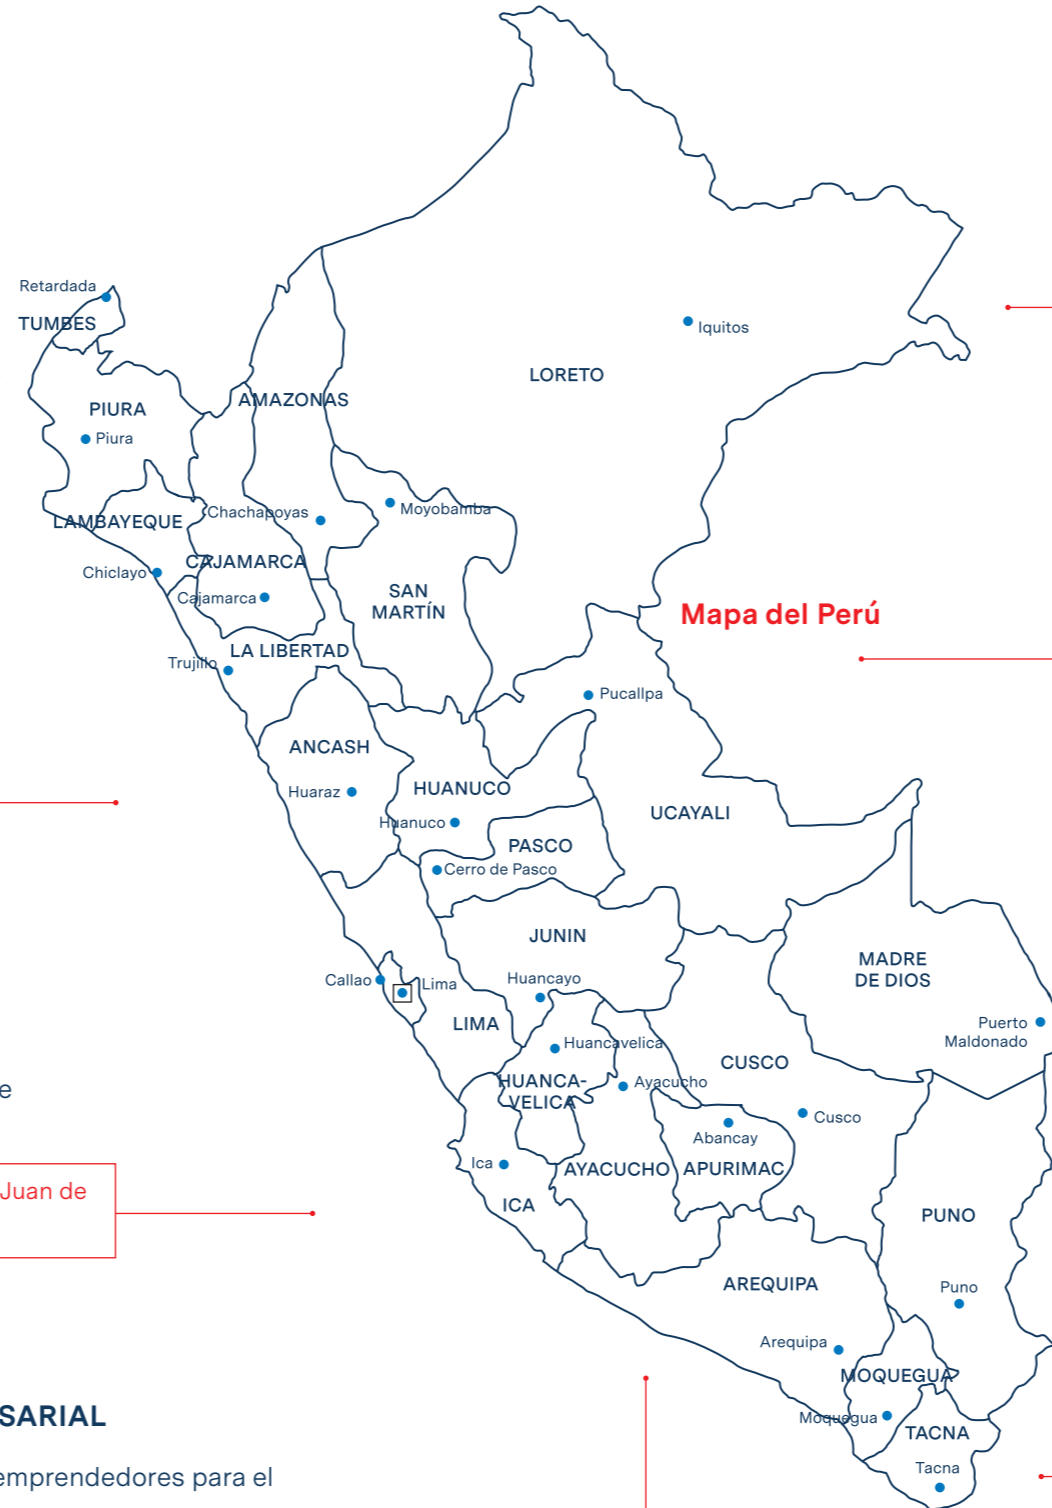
Retardada
TUMBES
PIURA
Piura
AMAZONAS
LORETO
Iquitos
LAMBAYEQUE
Chachapoyas
Moyobamba
Chiclayo
CAJAMARCA
Cajamarca
SAN MARTÍN
Mapa del Perú
Trujillo
LA LIBERTAD
Pucallpa
ANCASH
Huaraz
HUANUCO
Huanuco
UCAYALI
PASCO
Cerro de Pasco
JUNIN
MADRE DE DIOS
Callao
Lima
Huancayo
LIMA
Puerto Maldonado
Huancavelica
CUSCO
e
HUANCA-VELICA
Ayacucho
Cusco
Abancay
Juan de
Ica
AYACUCHO
APURIMAC
ICA
PUNO
AREQUIPA
Puno
Arequipa
MOQUEGUA
SARIAL
Moquegua
TACNA
emprendedores para el
Tacna